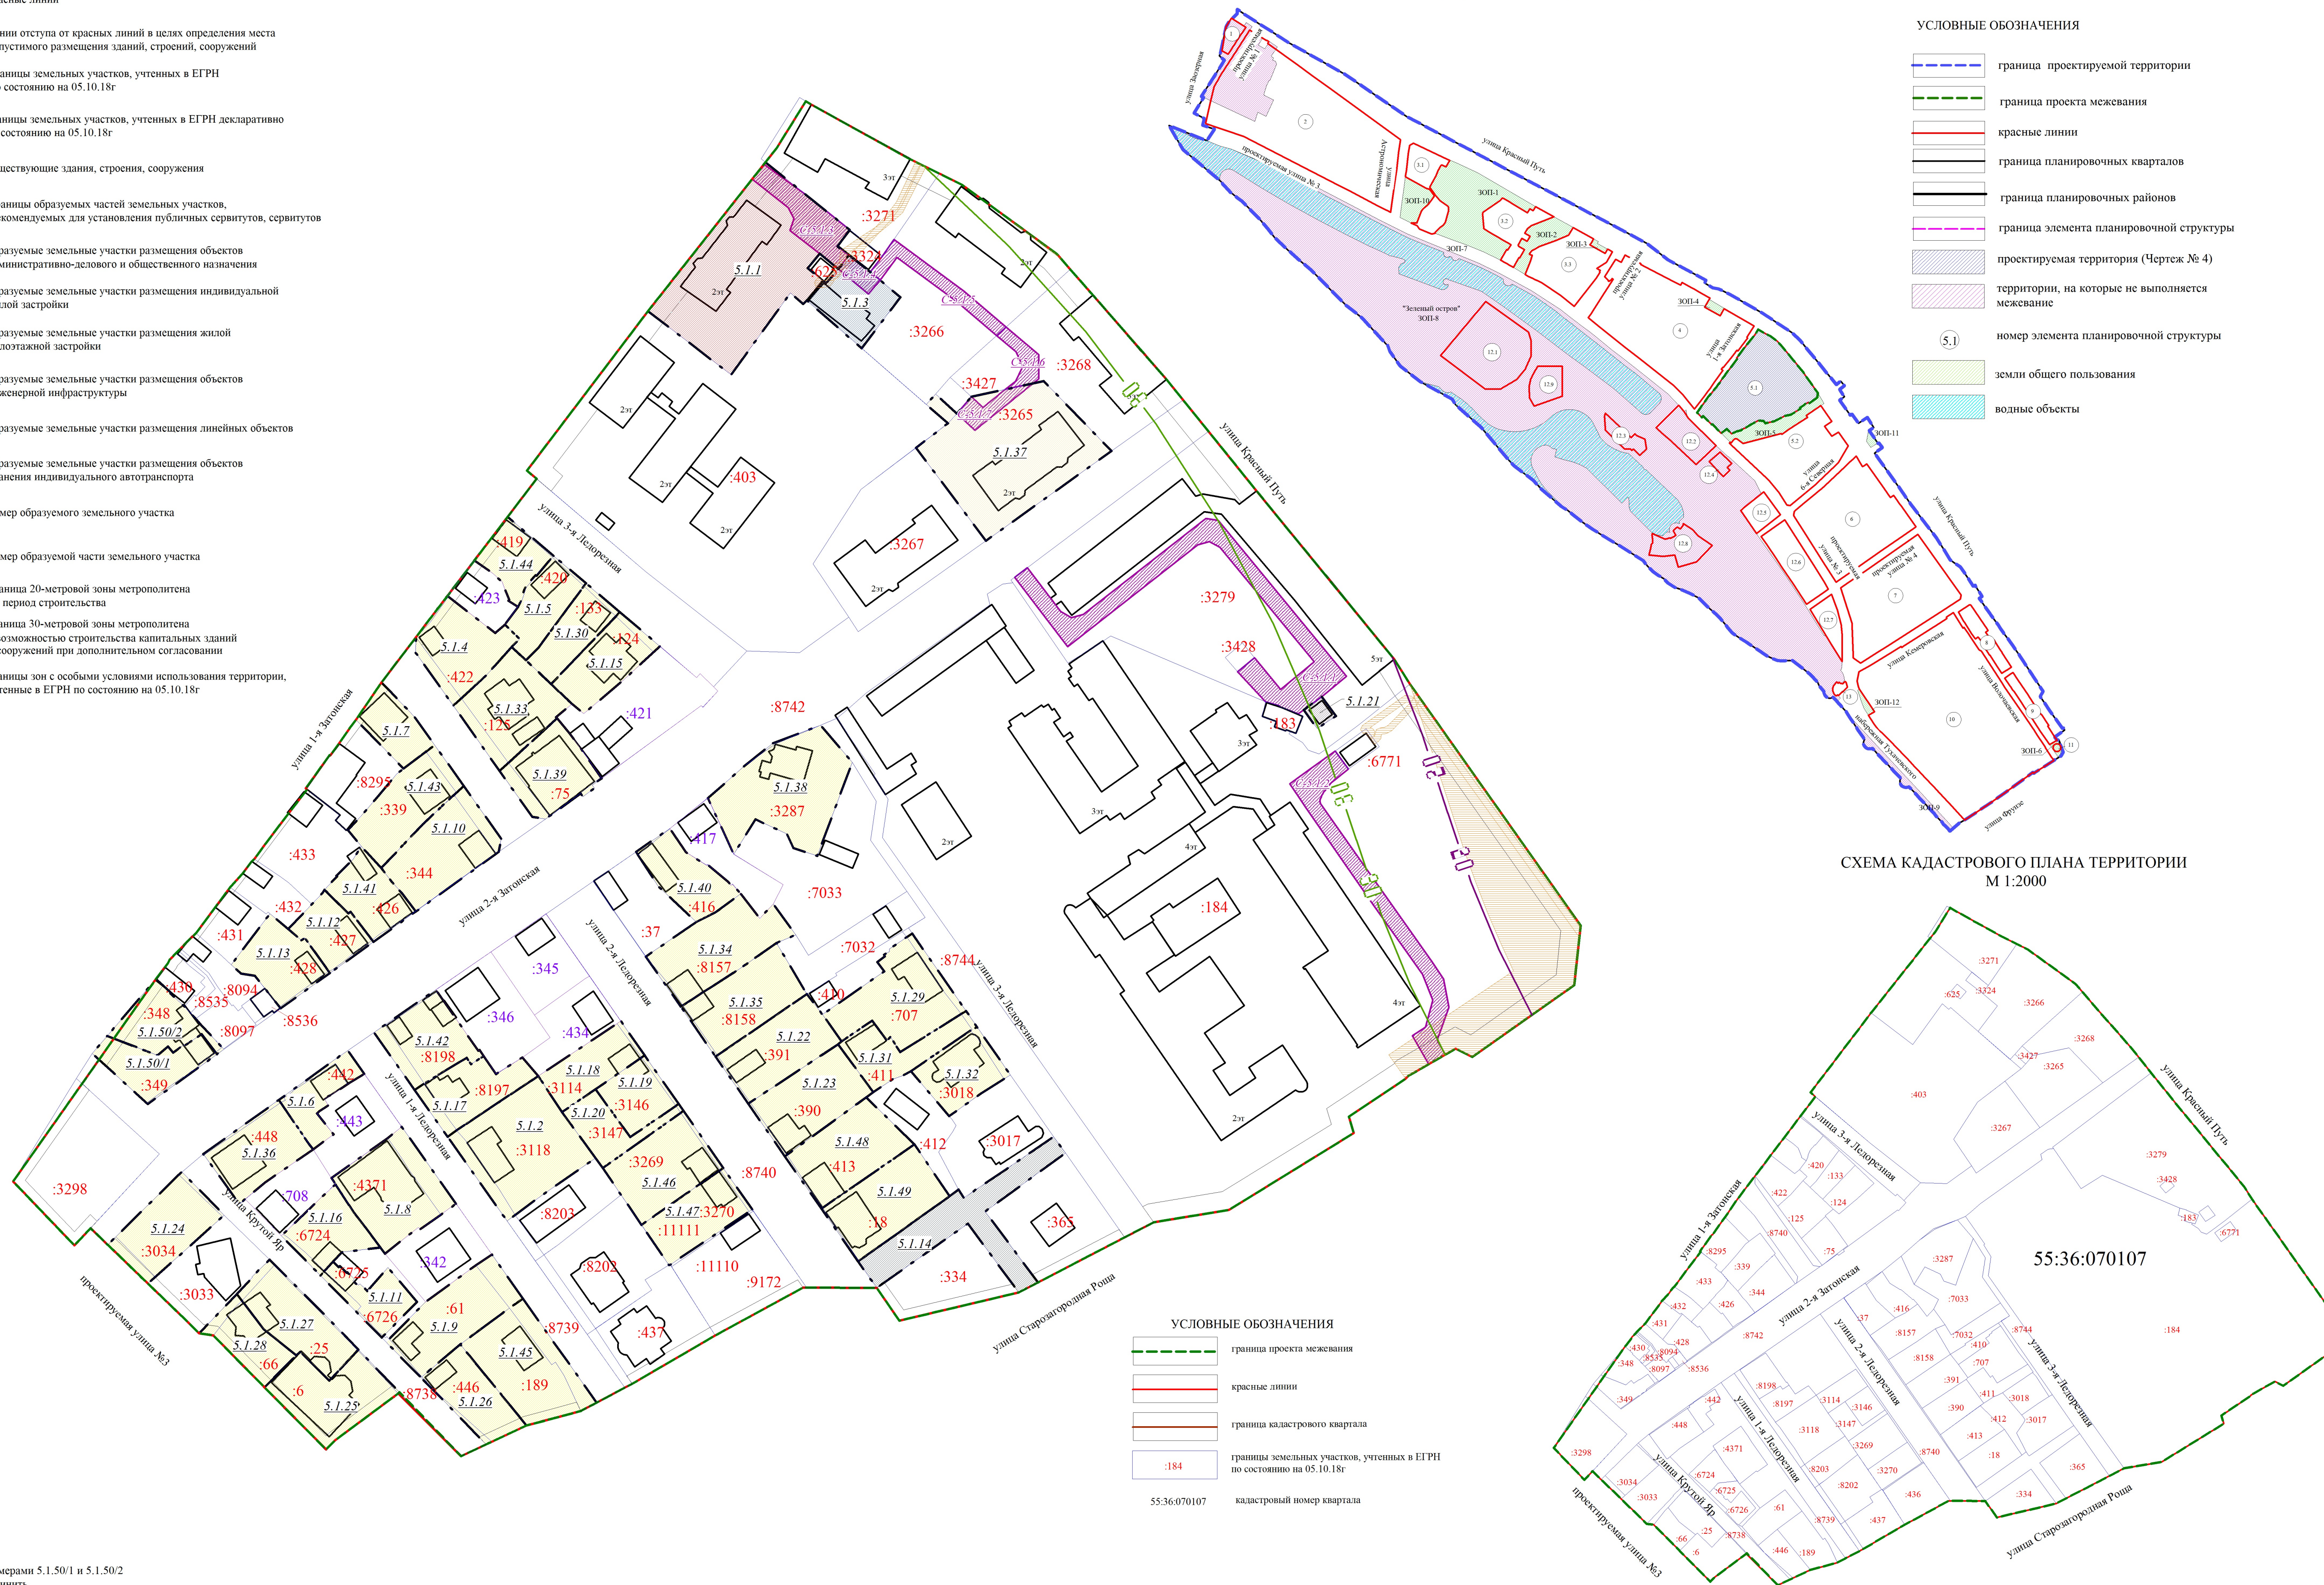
красные линии

линии отступа от красных линий в целях определения места допустимого размещения зданий, строений, сооружений

границы земельных участков, учтенных в ЕГРН по состоянию на 05.10.18г

границы земельных участков, учтенных в ЕГРН декларативно по состоянию на 05.10.18г

существующие здания, строения, сооружения

границы образуемых частей земельных участков, рекомендуемых для установления публичных сервитутов, сервитутов

образуемые земельные участки размещения объектов административно-делового и общественного назначения

образуемые земельные участки размещения индивидуальной жилой застройки

образуемые земельные участки размещения жилой малоэтажной застройки

образуемые земельные участки размещения объектов инженерной инфраструктуры

образуемые земельные участки размещения линейных объектов

образуемые земельные участки размещения объектов хранения индивидуального автотранспорта

номер образуемого земельного участка

номер образуемой части земельного участка

граница 20-метровой зоны метрополитена на период строительства

граница 30-метровой зоны метрополитена с возможностью строительства капитальных зданий и сооружений при дополнительном согласовании

границы зон с особыми условиями использования территории, учтенные в ЕГРН по состоянию на 05.10.18г

номерами 5.1.50/1 и 5.1.50/2

УСЛОВНЫЕ ОБОЗНАЧЕНИЯ

граница проектируемой территории

граница проекта межевания

красные линии

граница планировочных кварталов

граница планировочных районов

граница элемента планировочной структуры

проектируемая территория (Чертеж № 4)

территории, на которые не выполняется межевание

5.1 номер элемента планировочной структуры

земли общего пользования

водные объекты

улица Красный Путь
улица 3-я Ледоренная
улица 1-я Затонская
улица 2-я Затонская
улица 2-я Ледоренная
улица 1-я Ледоренная
улица Крутой Яр
проектируемая улица №3
улица Старозагородная Роща

:3271 :3324 :625 :3266 :3268 :3427 :3265 :403 :3267 :3279 :3428 :183 :6771 :184 :8742 :3287 :7033 :7032 :8744 :419 :420 :423 :133 :124 :422 :125 :421 :75 :8295 :339 :433 :344 :426 :432 :427 :431 :428 :430 :8094 :8535 :348 :8097 :8536 :349 :417 :416 :37 :8157 :410 :707 :8158 :391 :411 :3018 :390 :412 :413 :18 :3017 :365 :334 :345 :346 :434 :8198 :8197 :3114 :3146 :3147 :3118 :3269 :8740 :3270 :11111 :11110 :9172 :8203 :8202 :437 :8739 :61 :189 :446 :8738 :442 :443 :448 :708 :4371 :6724 :6725 :6726 :342 :3298 :3034 :3033 :25 :66 :6

5.1.1 5.1.3 5.1.37 5.1.44 5.1.5 5.1.30 5.1.15 5.1.4 5.1.33 5.1.39 5.1.7 5.1.43 5.1.10 5.1.41 5.1.12 5.1.13 5.1.50/2 5.1.50/1 5.1.38 5.1.40 5.1.34 5.1.35 5.1.22 5.1.29 5.1.31 5.1.32 5.1.23 5.1.48 5.1.49 5.1.14 5.1.21 5.1.42 5.1.18 5.1.19 5.1.17 5.1.2 5.1.20 5.1.46 5.1.47 5.1.6 5.1.36 5.1.16 5.1.8 5.1.11 5.1.9 5.1.45 5.1.26 5.1.24 5.1.27 5.1.28 5.1.25

С5.1.1 С5.1.2 С5.1.3 С5.1.5 С5.1.6 С5.1.7 С5.1.11 С5.1.12

3эт 2эт 5эт 3эт 4эт 2эт

20 30

УСЛОВНЫЕ ОБОЗНАЧЕНИЯ
граница проекта межевания
красные линии
граница кадастрового квартала
:184 границы земельных участков, учтенных в ЕГРН по состоянию на 05.10.18г
55:36:070107 кадастровый номер квартала

СХЕМА КАДАСТРОВОГО ПЛАНА ТЕРРИТОРИИ
М 1:2000

55:36:070107

улица Заозерная
проектируемая улица № 1
проектируемая улица № 3
улица Астраханская
улица Красный Путь
ЗОП-1 ЗОП-2 ЗОП-3 ЗОП-4 ЗОП-5 ЗОП-6 ЗОП-7 ЗОП-9 ЗОП-10 ЗОП-11 ЗОП-12
"Зеленый остров" ЗОП-8
проектируемая улица № 2
улица 1-я Затонская
улица 6-я Северная
проектируемая улица № 5
проектируемая улица № 4
улица Кемеровская
улица Волочаевская
набережная Тухачевского
улица Фрунзе